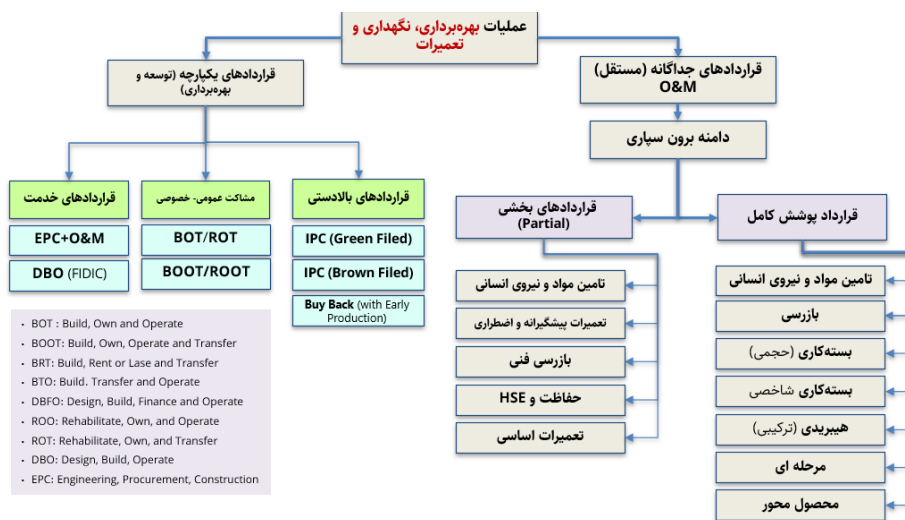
عملیات بهره‌برداری، نگهداری و تعمیرات

قراردادهای یکپارچه (توسعه و بهره‌برداری)

قراردادهای جداگانه (مستقل) O&M

دامنه برون سپاری

قراردادهای خدمت

مشارکت عمومی- خصوصی

قراردادهای بالادستی

EPC+O&M

DBO (FIDIC)

BOT/ROT

BOOT/ROOT

IPC (Green Filed)

IPC (Brown Filed)

Buy Back (with Early Production)

- BOT : Build, Own and Operate
- BOOT: Build, Own, Operate and Transfer
- BRT: Build, Rent or Lase and Transfer
- BTO: Build. Transfer and Operate
- DBFO: Design, Build, Finance and Operate
- ROO: Rehabilitate, Own, and Operate
- ROT: Rehabilitate, Own, and Transfer
- DBO: Design, Build, Operate
- EPC: Engineering, Procurement, Construction

قراردادهای بخشی (Partial)

قرارداد پوشش کامل

تامین مواد و نیروی انسانی

تعمیرات پیشگیرانه و اضطراری

بازرسی فنی

حفاظت و HSE

تعمیرات اساسی

تامین مواد و نیروی انسانی

بازرسی

بسته‌کاری (حجمی)

بسته‌کاری شاخصی

هیبریدی (ترکیبی)

مرحله ای

محصول محور